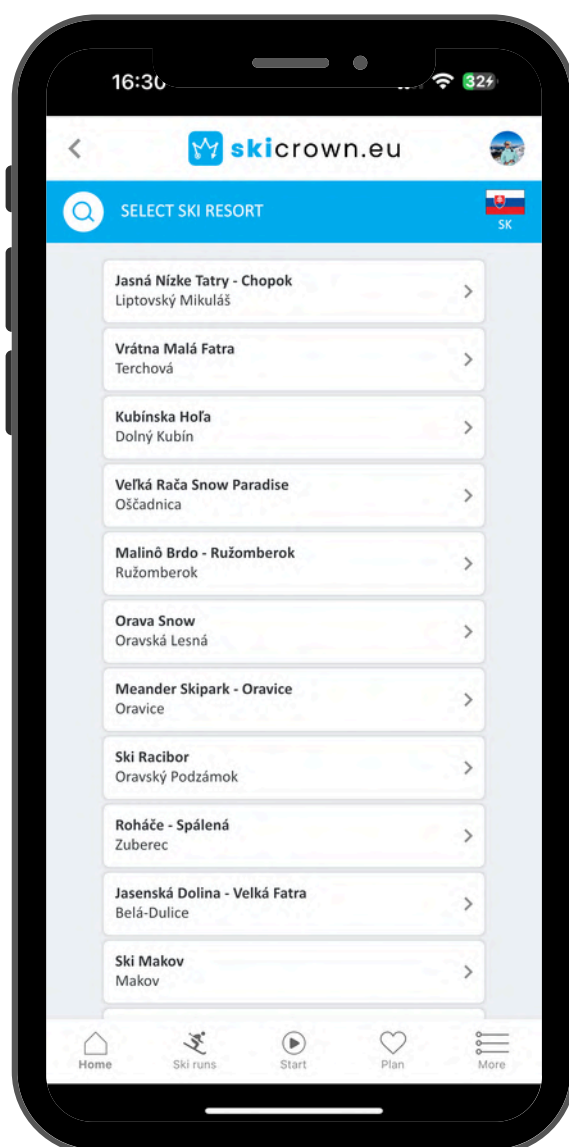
16:30

32

skicrown.eu

SELECT SKI RESORT

SK

Jasná Nízke Tatry - Chopok
Liptovský Mikuláš

Vrátna Malá Fatra
Terchová

Kubínska Hoľa
Dolný Kubín

Veľká Rača Snow Paradise
Oščadnica

Malinô Brdo - Ružomberok
Ružomberok

Orava Snow
Oravská Lesná

Meander Skipark - Oravice
Oravice

Ski Racibor
Oravský Podzámok

Roháče - Spálená
Zuberec

Jasenská Dolina - Velká Fatra
Belá-Dulice

Ski Makov
Makov

Home
Ski runs
Start
Plan
More